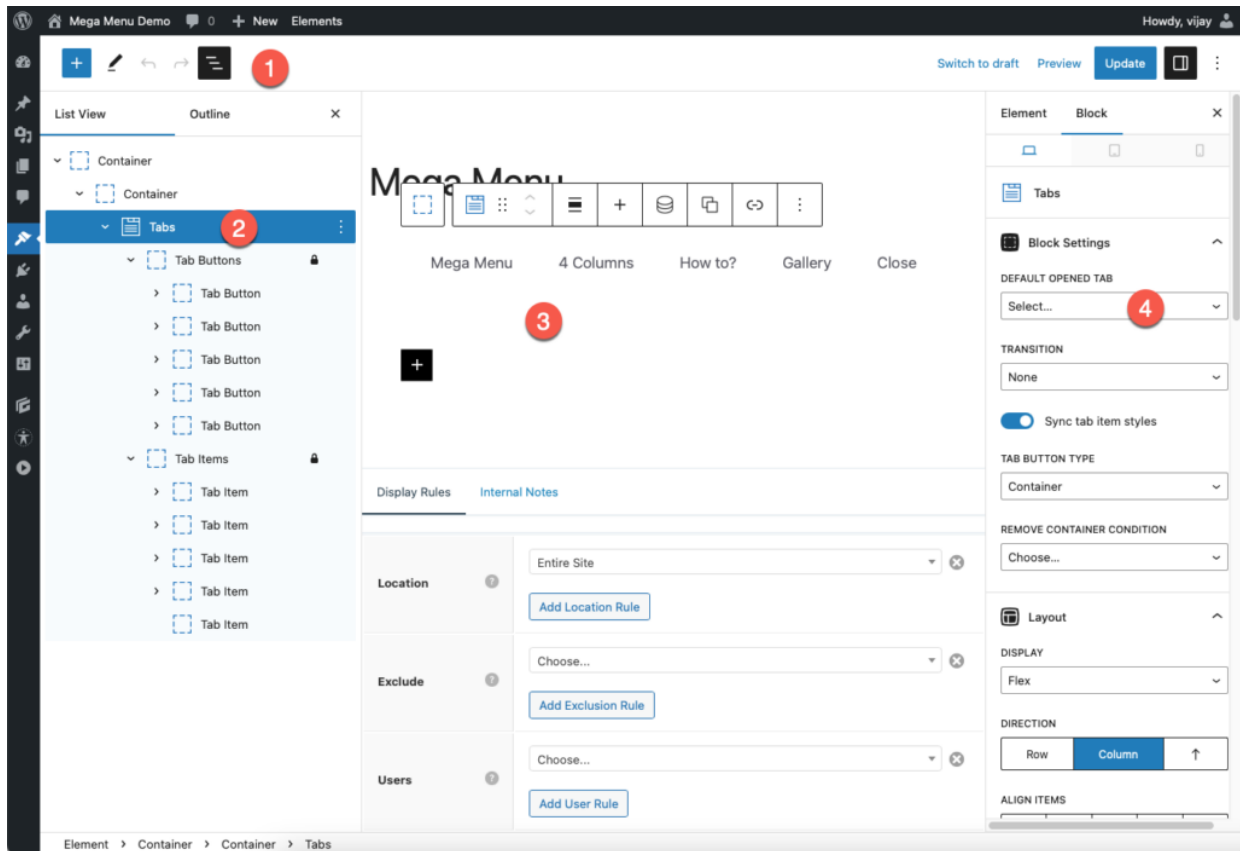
Mega Menu Demo 0 + New Elements Howdy, vijay

1

Switch to draft Preview Update

List View Outline ×

Container
Container
Tabs 2
Tab Buttons
Tab Button
Tab Button
Tab Button
Tab Button
Tab Button
Tab Items
Tab Item
Tab Item
Tab Item
Tab Item
Tab Item

Mega Menu

Mega Menu 4 Columns How to? Gallery Close

3

+

Display Rules Internal Notes

| Location | Entire Site<br>Add Location Rule |
|---|---|
| Exclude | Choose...<br>Add Exclusion Rule |
| Users | Choose...<br>Add User Rule |

Element Block ×

Tabs

Block Settings

DEFAULT OPENED TAB
Select... 4

TRANSITION
None

Sync tab item styles

TAB BUTTON TYPE
Container

REMOVE CONTAINER CONDITION
Choose...

Layout

DISPLAY
Flex

DIRECTION
Row Column ↑

ALIGN ITEMS

Element › Container › Container › Tabs